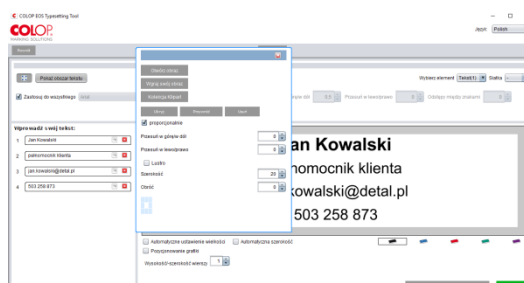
COLOP EOS Typesetting Tool

COLOP
MARKING SOLUTIONS

Język Polish

Stempel

Pokaż obszar tekstu

Zastosuj do wszystkich

Wybierz element Tekst(1) Stałka

Obetnij obraz

Wgraj swój obraz

Kolekcja Klipart

Lewy Pośrodku Prawy

proporcjonalne

Przesuń w górę/w dół 0

Przesuń w lewo/prawo 0

Lustro

Szerokość 20

Obrót 0

Wprowadź swój tekst:

1 Jan Kowalski

2 pełnomocnik klienta

3 jan.kowalski@detal.pl

4 503 258 873

Jan Kowalski
pełnomocnik klienta
jan.kowalski@detal.pl
503 258 873

Automatyczne ustawienie wielkości Automatyczna szerokość

Pozycjonowanie grafiki

Wyrównanie szerokości wierszy 1